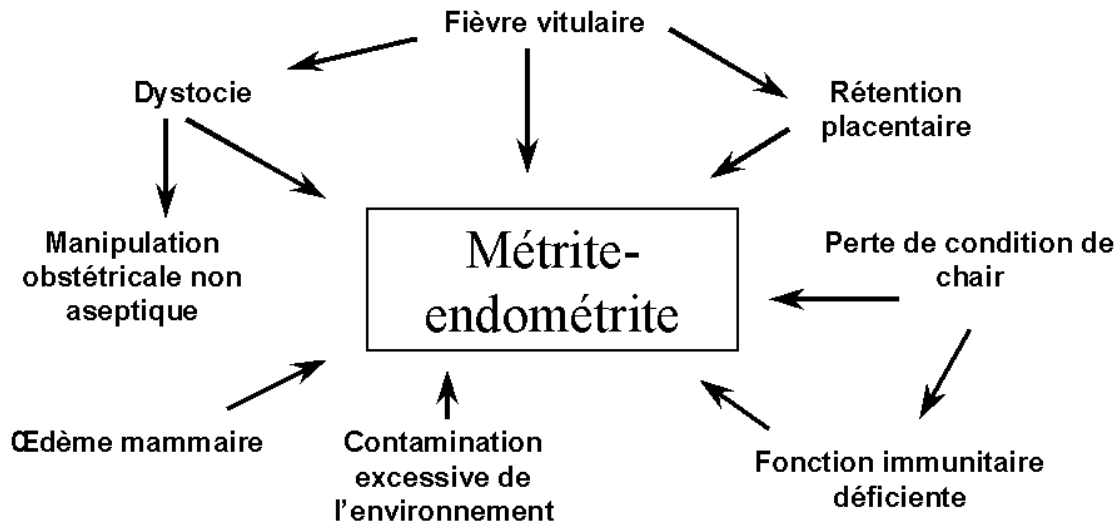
Fièvre vitulaire

Dystocie

Rétention placentaire

Manipulation obstétricale non aseptique

Métrite-endométrite

Perte de condition de chair

Œdème mammaire

Contamination excessive de l'environnement

Fonction immunitaire déficiente